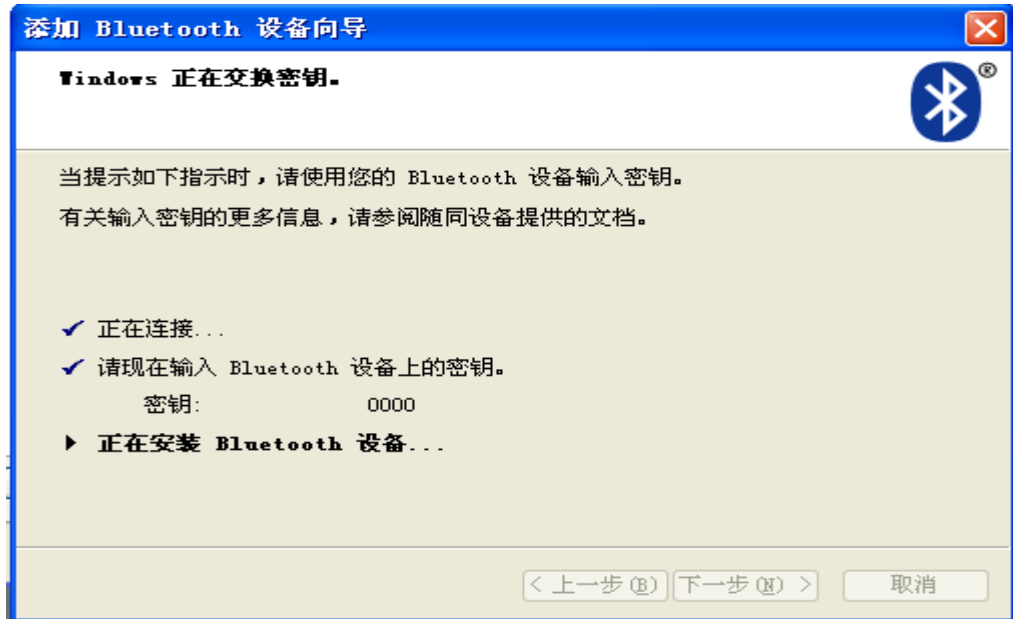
添加 Bluetooth 设备向导

Windows 正在交换密钥。

®

当提示如下指示时，请使用您的 Bluetooth 设备输入密钥。

有关输入密钥的更多信息，请参阅随同设备提供的文档。

✔ 正在连接...

✔ 请现在输入 Bluetooth 设备上的密钥。

密钥: 0000

▶ 正在安装 Bluetooth 设备...

< 上一步(B)  下一步(N) >  取消